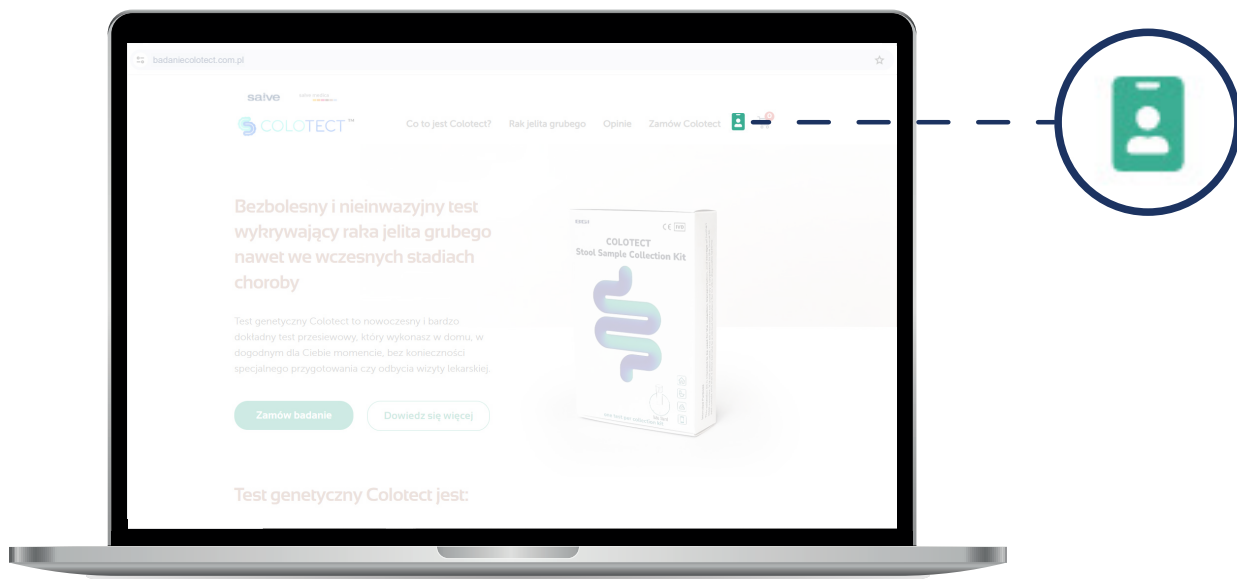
badaniecolotect.com.pl

salve

COLOTECT™

Co to jest Colotect? Rak jelita grubego Opinie Zamów Colotect

Bezbolesny i nieinwazyjny test wykrywający raka jelita grubego nawet we wczesnych stadiach choroby

Test genetyczny Colotect to nowoczesny i bardzo dokładny test przesiewowy, który wykonasz w domu, w dogodnym dla Ciebie momencie, bez konieczności specjalnego przygotowania czy odbycia wizyty lekarskiej.

Zamów badanie

Dowiedz się więcej

COLOTECT
Stool Sample Collection Kit

Test genetyczny Colotect jest: